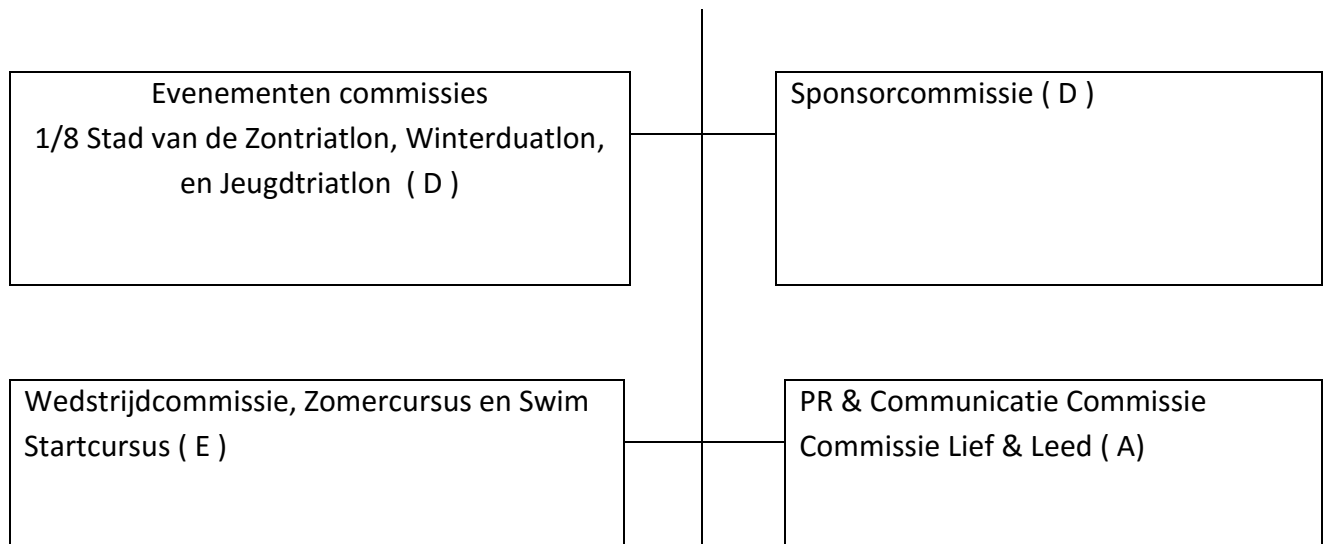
Evenementen commissies
1/8 Stad van de Zontriatlon, Winterduatlon, en Jeugdtriatlon ( D )

Sponsorcommissie ( D )

Wedstrijdcommissie, Zomercursus en Swim Startcursus ( E )

PR & Communicatie Commissie
Commissie Lief & Leed ( A)